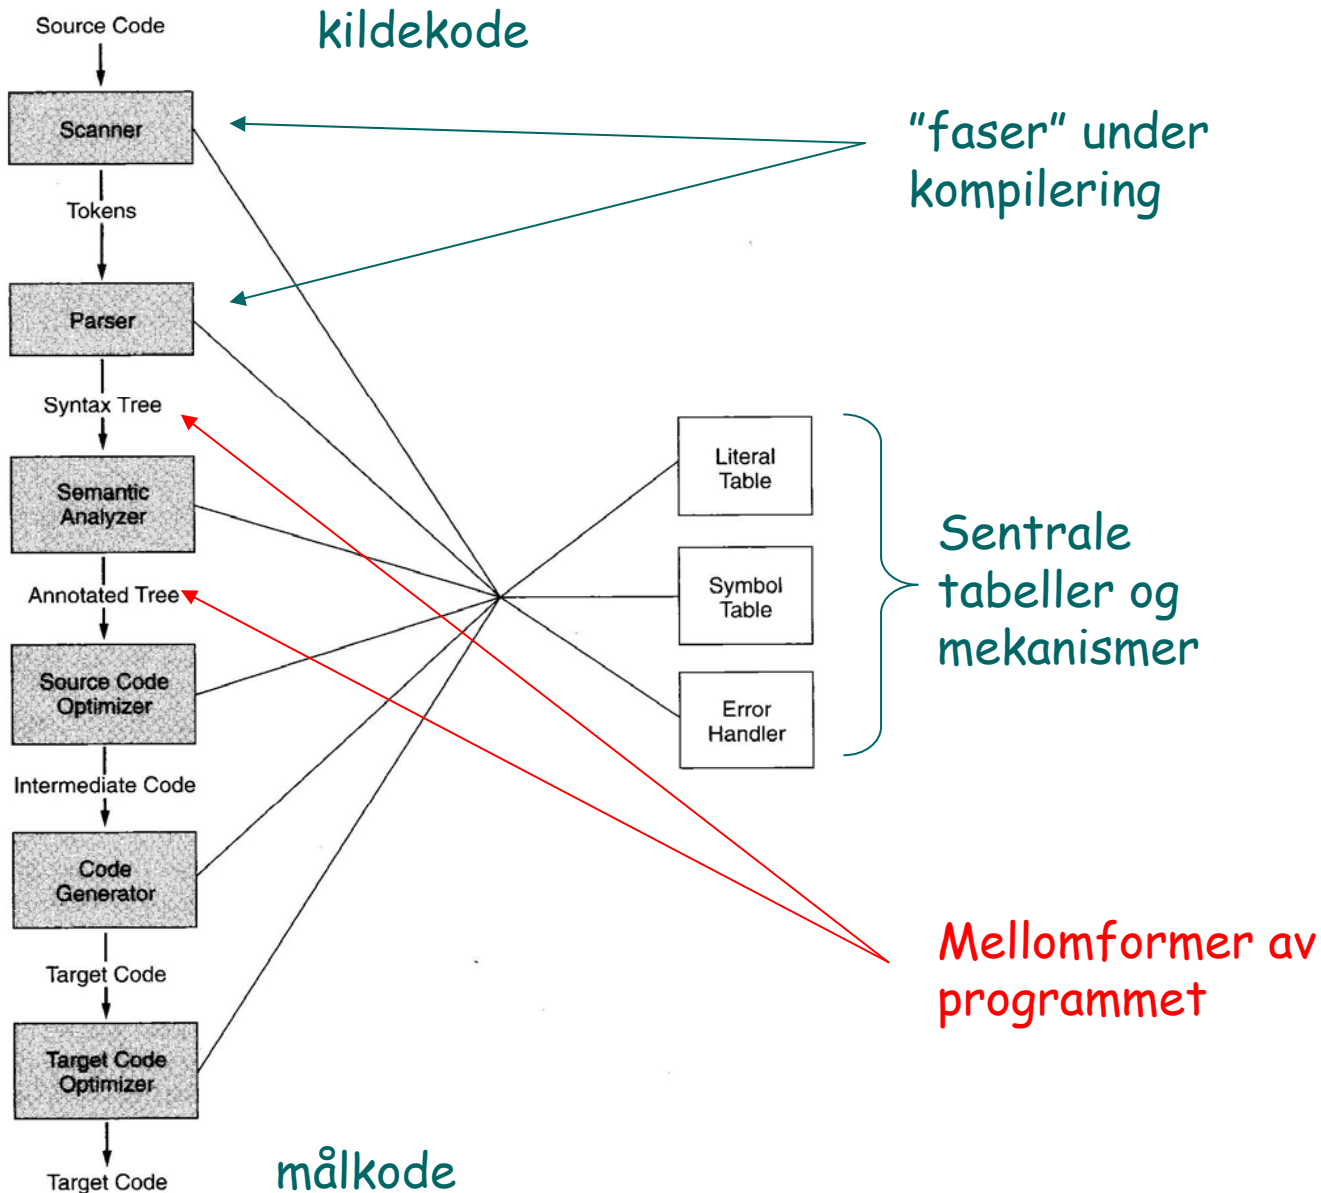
Source Code

kildekode

Scanner

"faser" under kompilering

Tokens

Parser

Syntax Tree

Semantic Analyzer

Literal Table

Symbol Table

Error Handler

Sentrale tabeller og mekanismer

Annotated Tree

Source Code Optimizer

Intermediate Code

Code Generator

Mellomformer av programmet

Target Code

Target Code Optimizer

Target Code

målkode